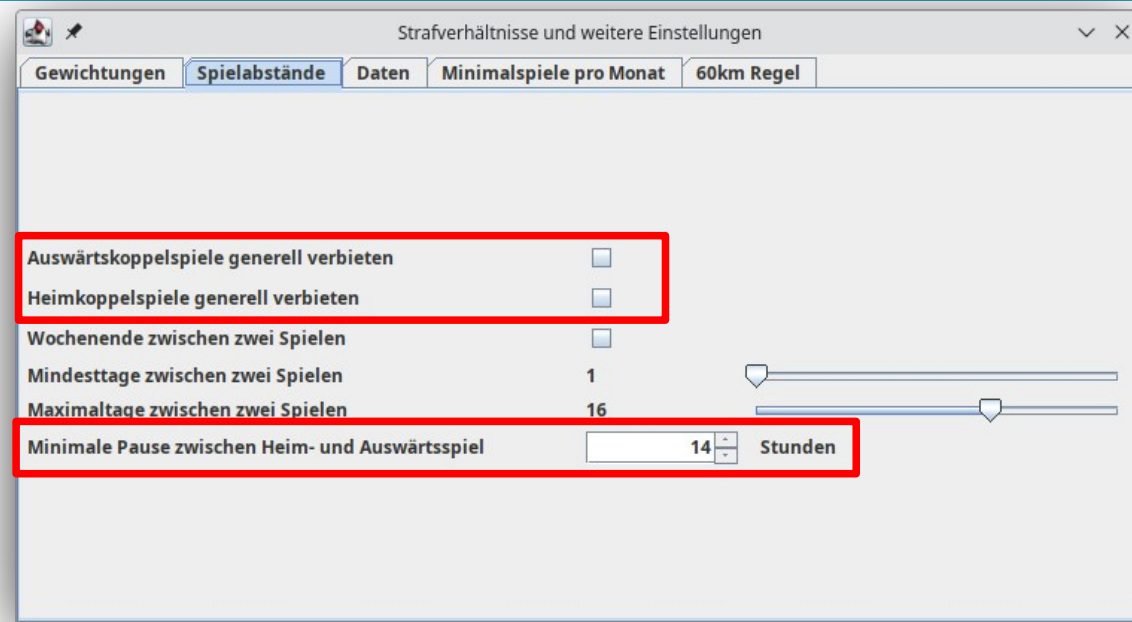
Strafverhältnisse und weitere Einstellungen

Gewichtungen | Spielabstände | Daten | Minimalspiele pro Monat | 60km Regel

Auswärtskoppelspiele generell verbieten

Heimkoppelspiele generell verbieten

Wochenende zwischen zwei Spielen

Mindesttage zwischen zwei Spielen 1

Maximaltage zwischen zwei Spielen 16

Minimale Pause zwischen Heim- und Auswärtsspiel 14 Stunden